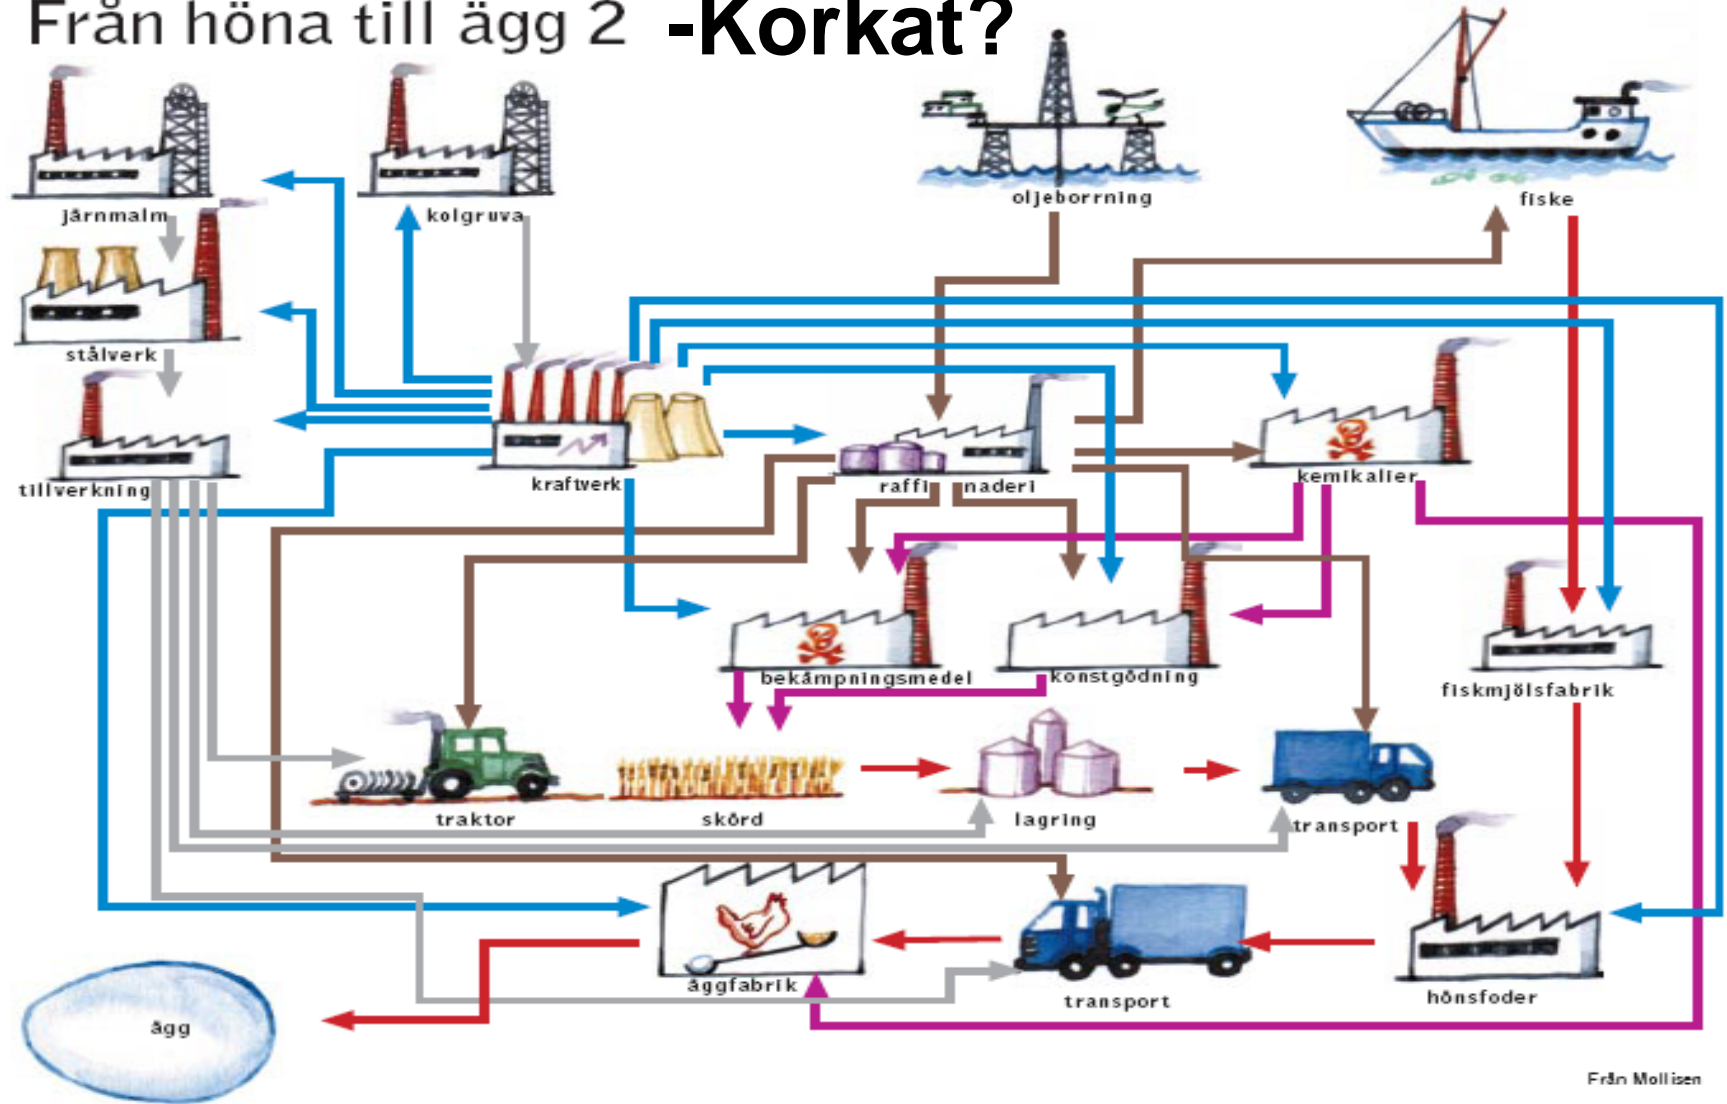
Från höna till ägg 2 -Korkat?

järnmalm
kolgruva
oljeborrning
fiske
stålverk
tillverkning
kraftverk
raffinaderi
kemikalier
bekämpningsmedel
konstgödning
fiskmjölsfabrik
traktor
skörd
lagring
transport
äggfabrik
transport
hönsfoder
ägg

Från Mollisen